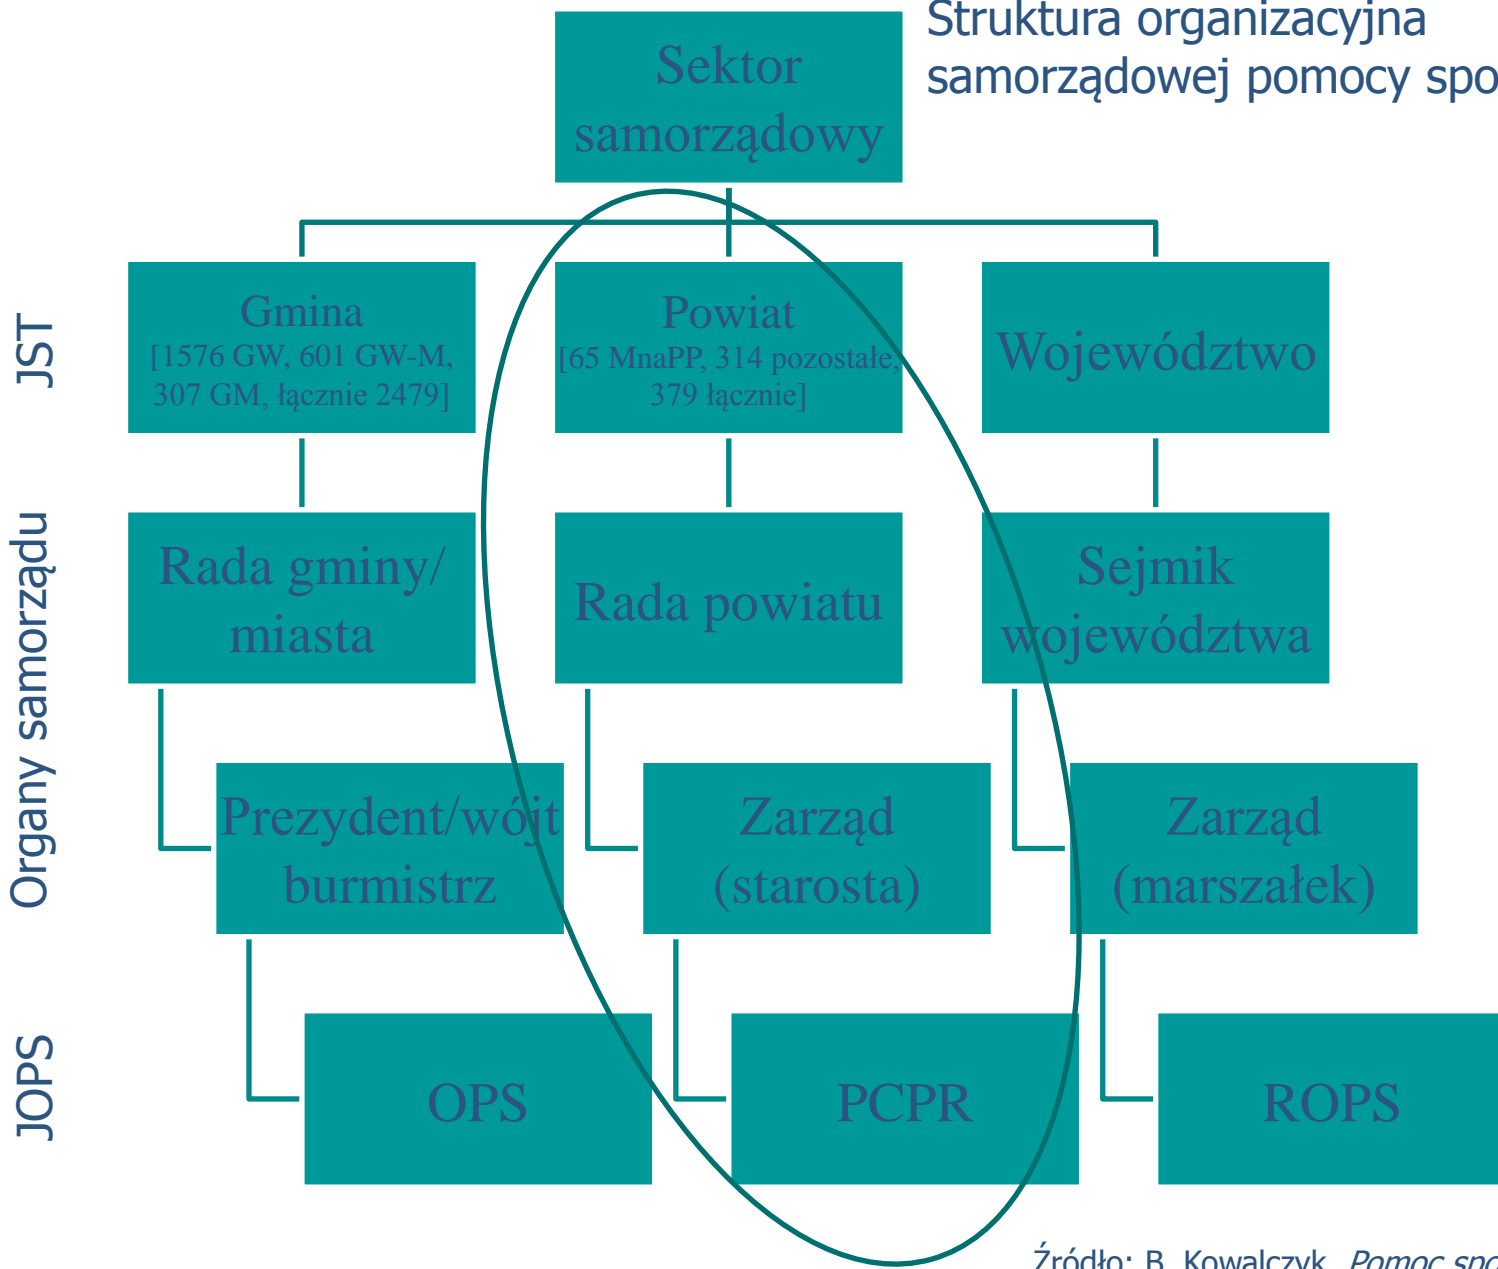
Struktura organizacyjna samorządowej pomocy spo

Sektor samorządowy

JST

Gmina [1576 GW, 601 GW-M, 307 GM, łącznie 2479]

Powiat [65 MnaPP, 314 pozostałe, 379 łącznie]

Województwo

Organy samorządu

Rada gminy/ miasta

Rada powiatu

Sejmik województwa

Prezydent/wójt burmistrz

Zarząd (starosta)

Zarząd (marszałek)

JOPS

OPS

PCPR

ROPS

Źródło: B. Kowalczyk, *Pomoc spo*